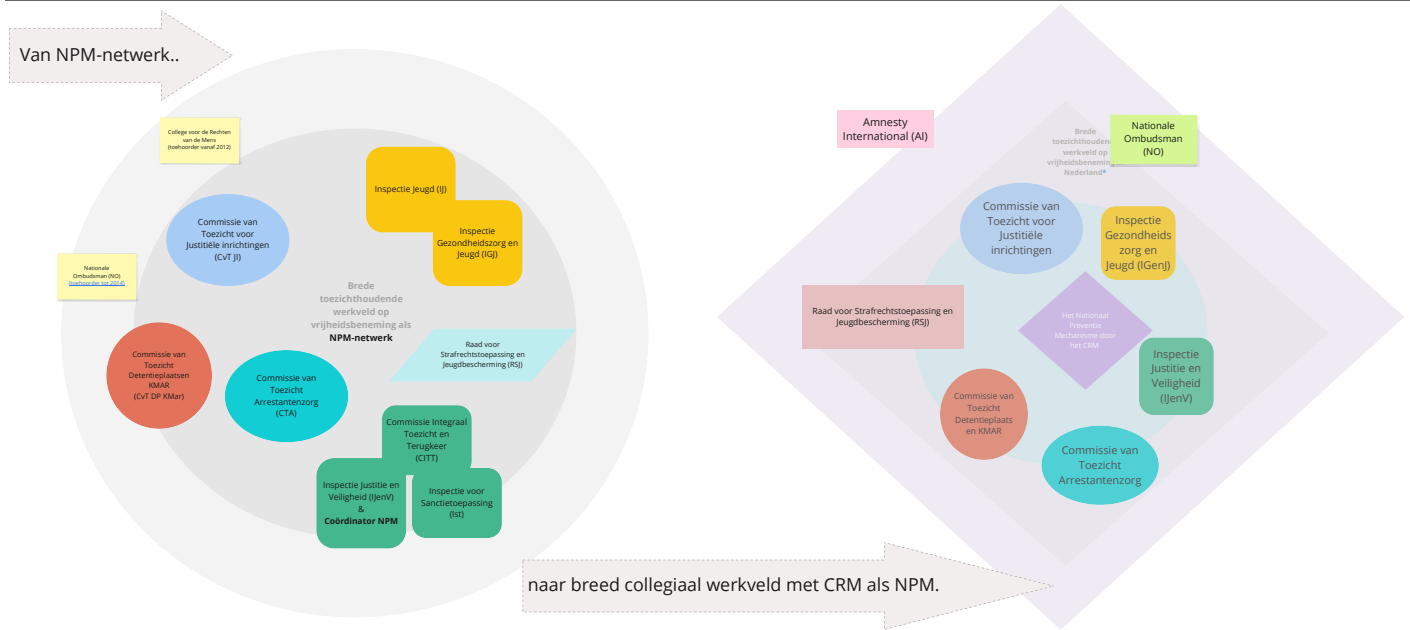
Van NPM-netwerk..

College voor de Rechten van de Mens (toehoorder vanaf 2012)

Nationale Ombudsman (NO) (toehoorder tot 2014)

Commissie van Toezicht voor Justitiële inrichtingen (CvT JI)

Inspectie Jeugd (IJ)

Inspectie Gezondheidszorg en Jeugd (IGJ)

Brede toezichthoudende werkveld op vrijheidsbeneming als NPM-netwerk

Raad voor Strafrechtstoepassing en Jeugdbescherming (RSJ)

Commissie van Toezicht Detentieplaatsen KMAR (CvT DP KMar)

Commissie van Toezicht Arrestantenzorg (CTA)

Commissie Integraal Toezicht en Terugkeer (CITT)

Inspectie Justitie en Veiligheid (IJenV) & Coördinator NPM

Inspectie voor Sanctietoepassing (Ist)

naar breed collegiaal werkveld met CRM als NPM.

Amnesty International (AI)

Nationale Ombudsman (NO)

Brede toezichthoudende werkveld op vrijheidsbeneming Nederland*

Commissie van Toezicht voor Justitiële inrichtingen

Inspectie Gezondheidszorg en Jeugd (IGenJ)

Raad voor Strafrechtstoepassing en Jeugdbescherming (RSJ)

Het Nationaal Preventie Mechanisme door het CRM

Inspectie Justitie en Veiligheid (IJenV)

Commissie van Toezicht Detentieplaats en KMAR

Commissie van Toezicht Arrestantenzorg